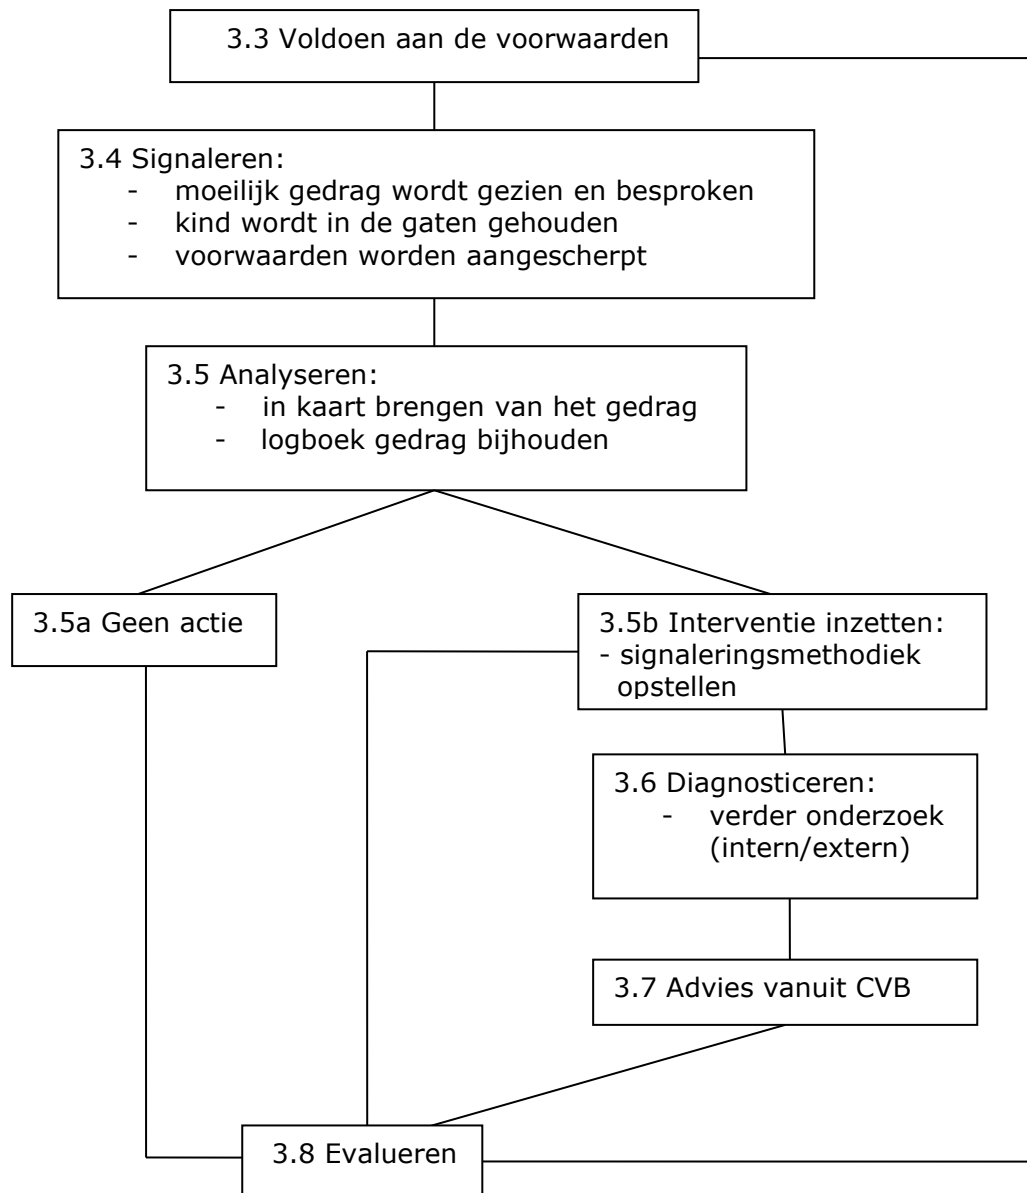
3.3 Voldoen aan de voorwaarden

3.4 Signaleren:
- moeilijk gedrag wordt gezien en besproken
- kind wordt in de gaten gehouden
- voorwaarden worden aangescherpt

3.5 Analyseren:
- in kaart brengen van het gedrag
- logboek gedrag bijhouden

3.5a Geen actie

3.5b Interventie inzetten:
- signaleringsmethodiek opstellen

3.6 Diagnosticeren:
- verder onderzoek (intern/extern)

3.7 Advies vanuit CVB

3.8 Evalueren